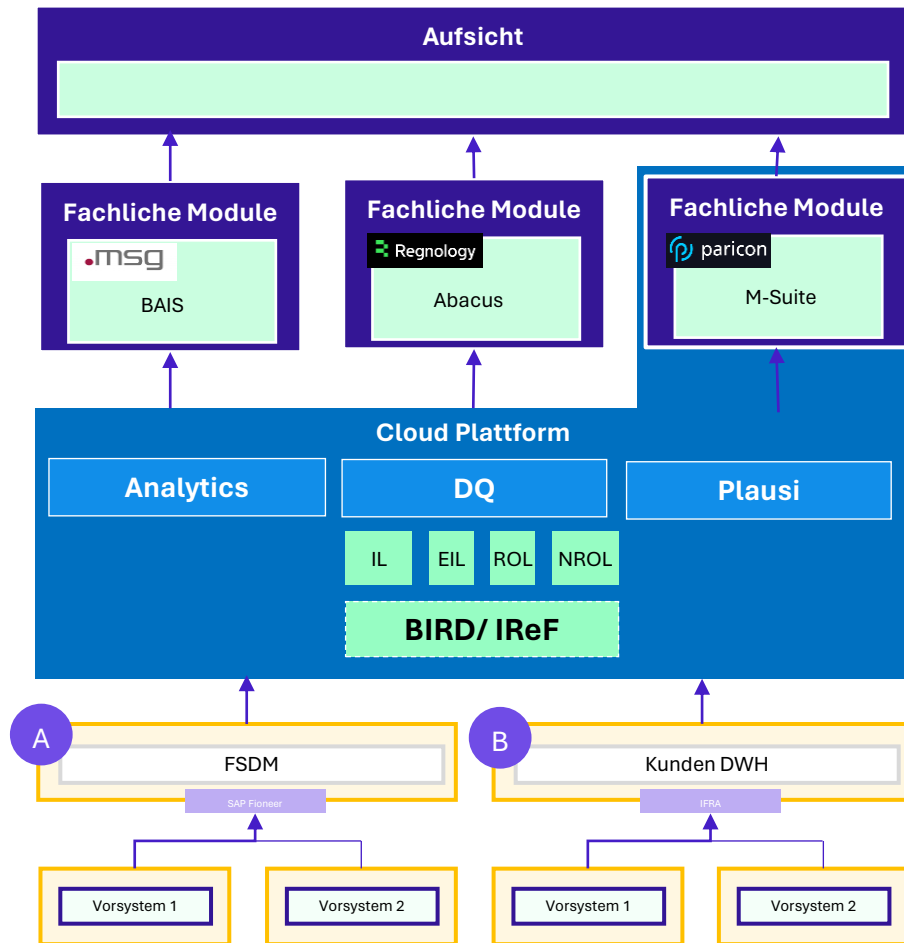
Aufsicht

Fachliche Module
.msg
BAIS

Fachliche Module
Regnology
Abacus

Fachliche Module
paricon
M-Suite

Cloud Plattform

Analytics

DQ

Plausi

IL

EIL

ROL

NROL

BIRD/ IReF

A

FSDM

SAP Fioneer

B

Kunden DWH

IFRA

Vorsystem 1

Vorsystem 2

Vorsystem 1

Vorsystem 2